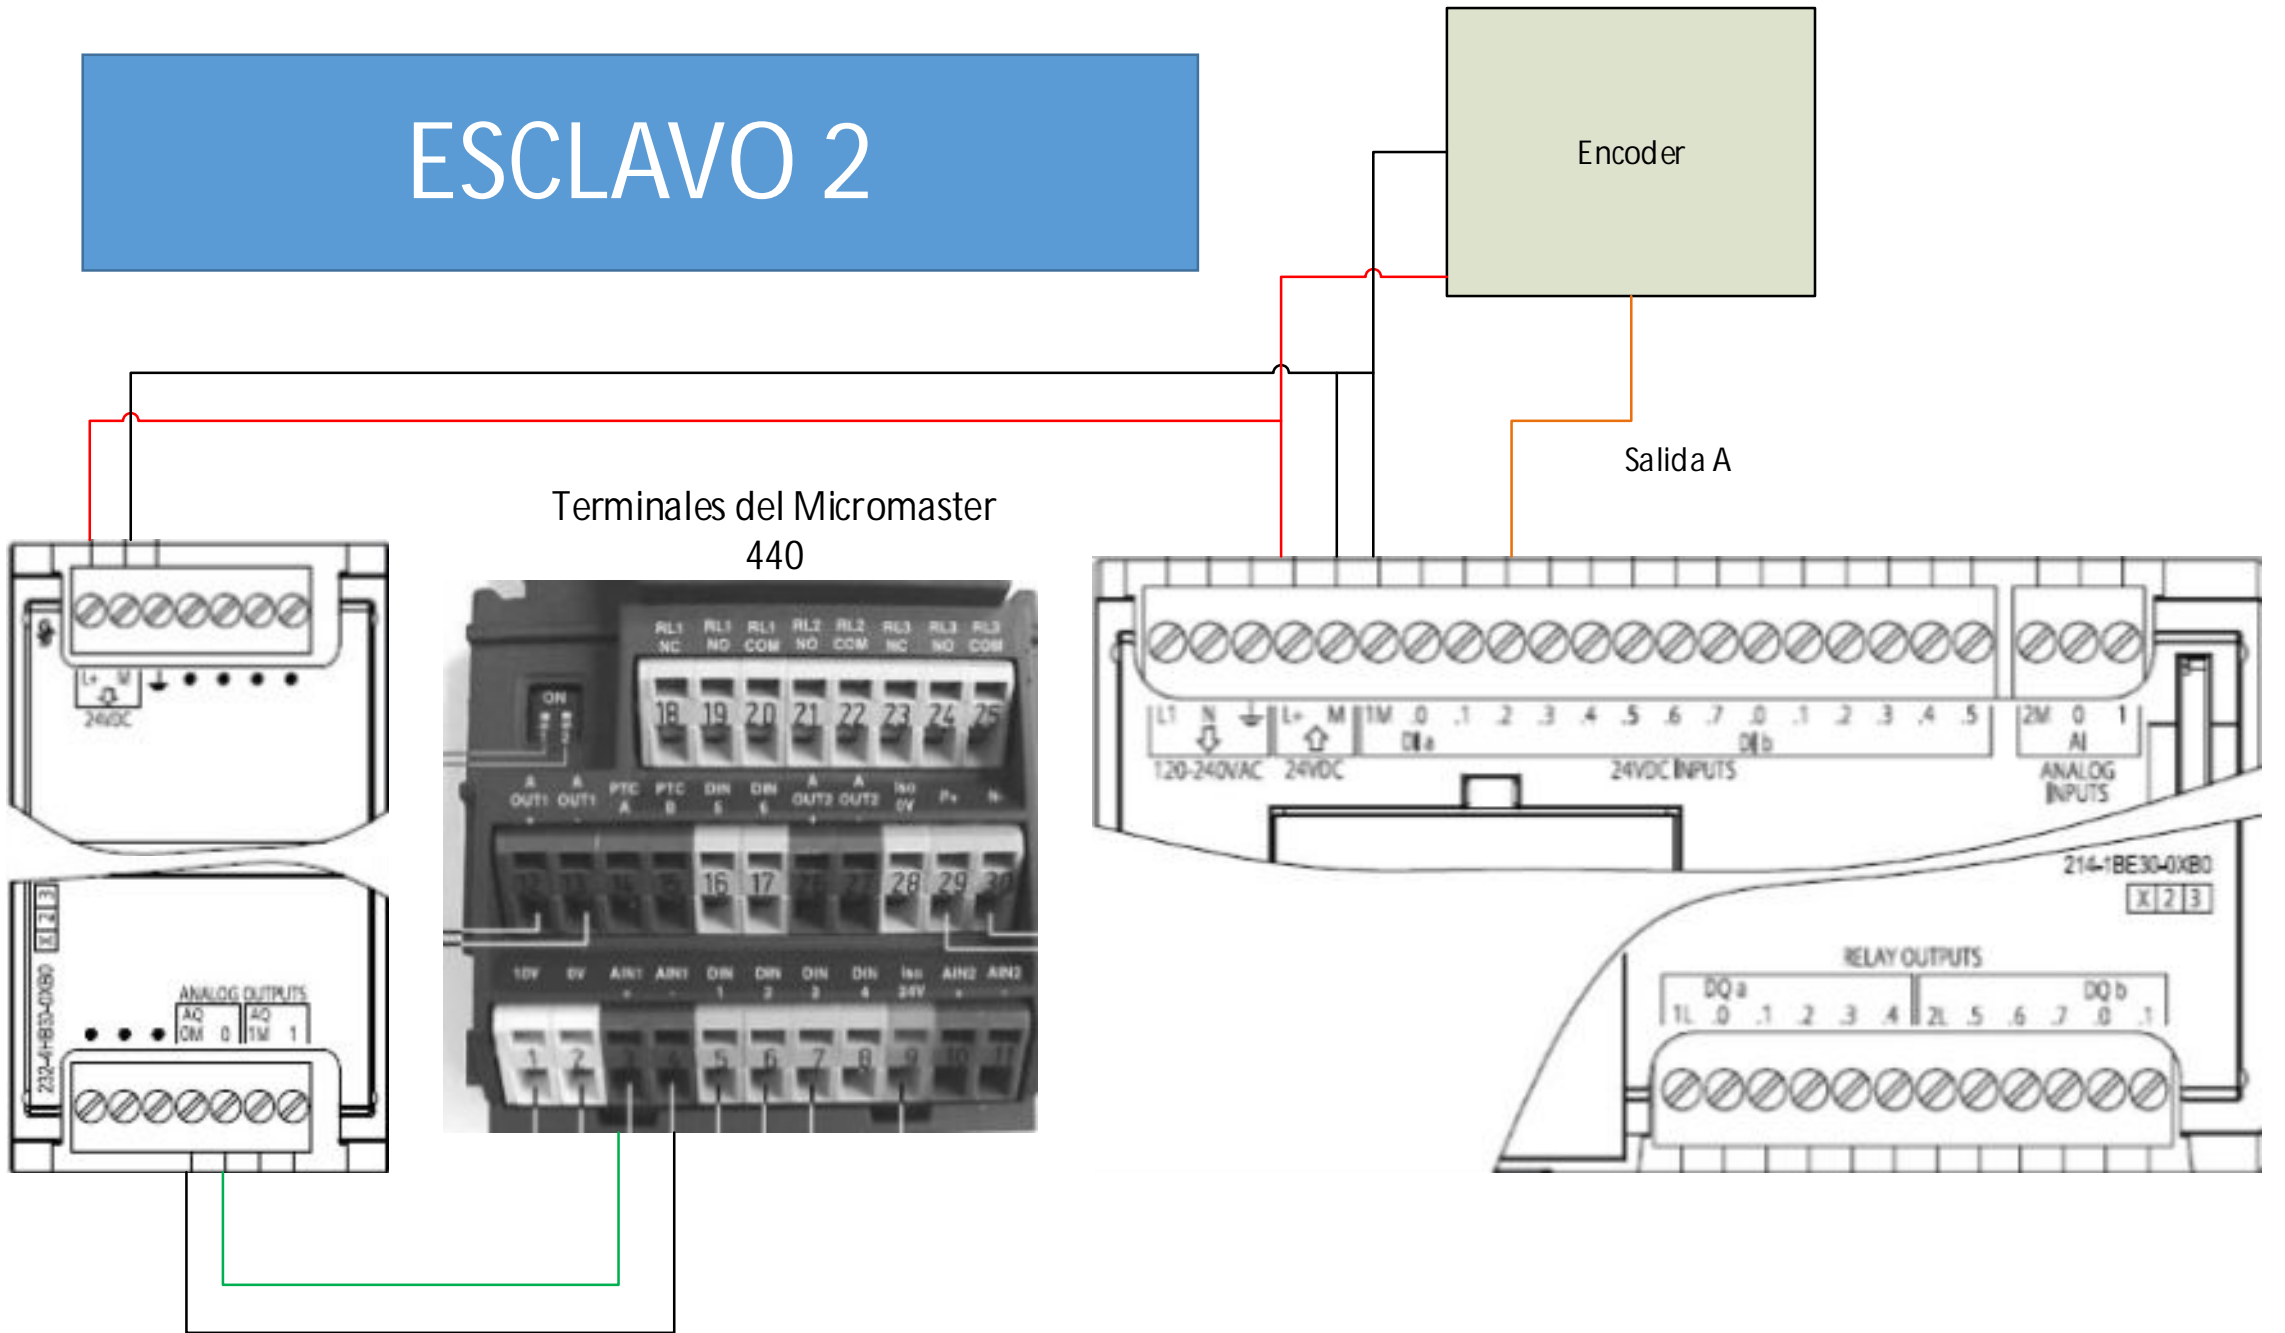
ESCLAVO 2

Encoder

Salida A

Terminales del Micromaster 440

L+ M
24VDC

232-4HB30-0XB0
X 2 3
ANALOG OUTPUTS
AQ
0M 0
AQ
1M 1

RL1 NC
RL1 NO
RL1 COM
RL2 NO
RL2 COM
RL3 NC
RL3 NO
RL3 COM
ON
18 19 20 21 22 23 24 25
A OUT1 +
A OUT1 -
PTC A
PTC B
DIN 5
DIN 6
A OUT2 +
A OUT2 -
Iso 0V
P+
N-
12 13 14 15 16 17 26 27 28 29 30
10V
0V
AIN1 +
AIN1 -
DIN 1
DIN 2
DIN 3
DIN 4
Iso 24V
AIN2 +
AIN2 -
1 2 3 4 5 6 7 8 9 10 11

L1 N
120-240VAC
L+ M
24VDC
1M .0 .1 .2 .3 .4 .5 .6 .7 .0 .1 .2 .3 .4 .5
DI a
DI b
24VDC INPUTS
2M 0 1
AI
ANALOG INPUTS
214-1BE30-0XB0
X 2 3
RELAY OUTPUTS
DQ a
1L .0 .1 .2 .3 .4
DQ b
2L .5 .6 .7 .0 .1